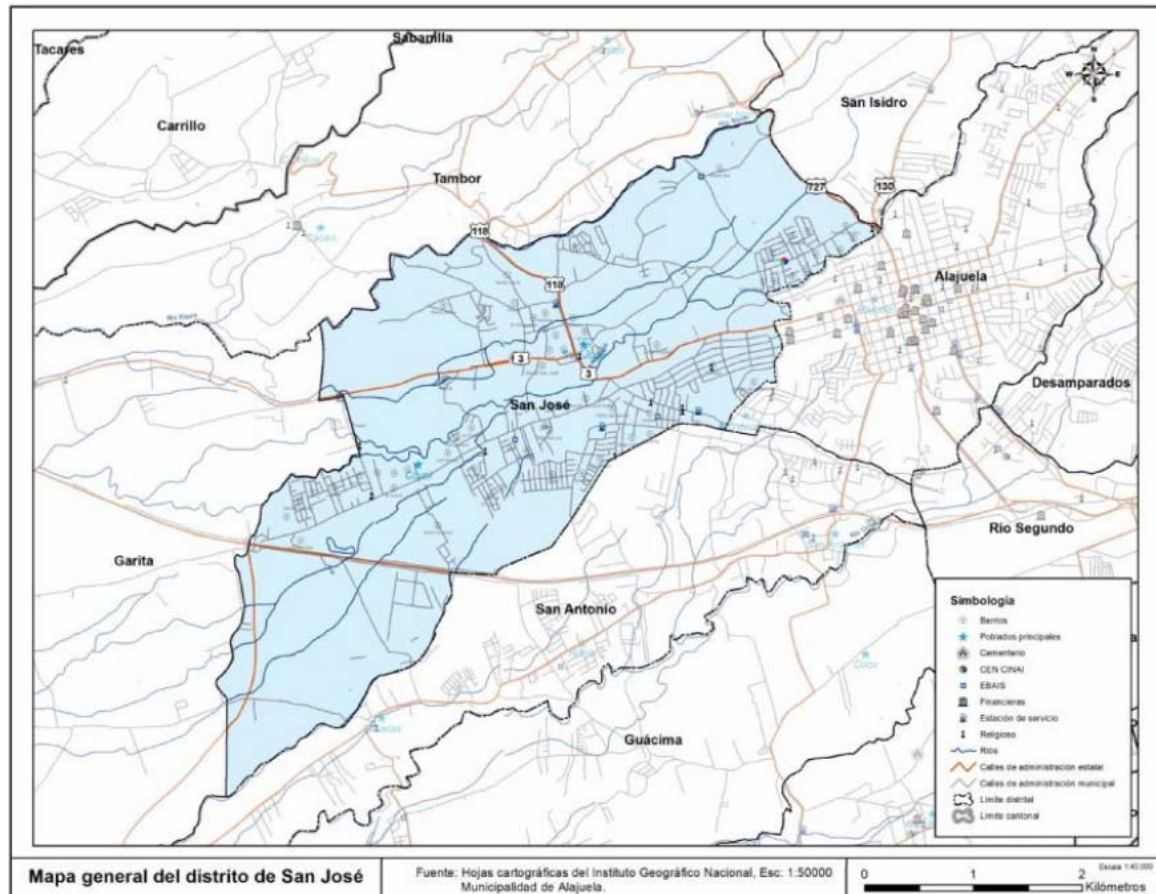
Tacares
Sabanilla
Carrillo
Tambor
San Isidro
727
130
118
118
Alajuela
3
3
San José
Desamparados
Garita
Río Segundo
San Antonio
Guácima

Simbología
Barrios
Poblados principales
Cementerio
CEN CINAI
EBAIS
Financieras
Estación de servicio
Religioso
Ríos
Calles de administración estatal
Calles de administración municipal
Límite distrital
Límite cantonal

Mapa general del distrito de San José

Fuente: Hojas cartográficas del Instituto Geográfico Nacional, Esc: 1:50000 Municipalidad de Alajuela.

0 1 2 Kilómetros
Escala 1:40 000